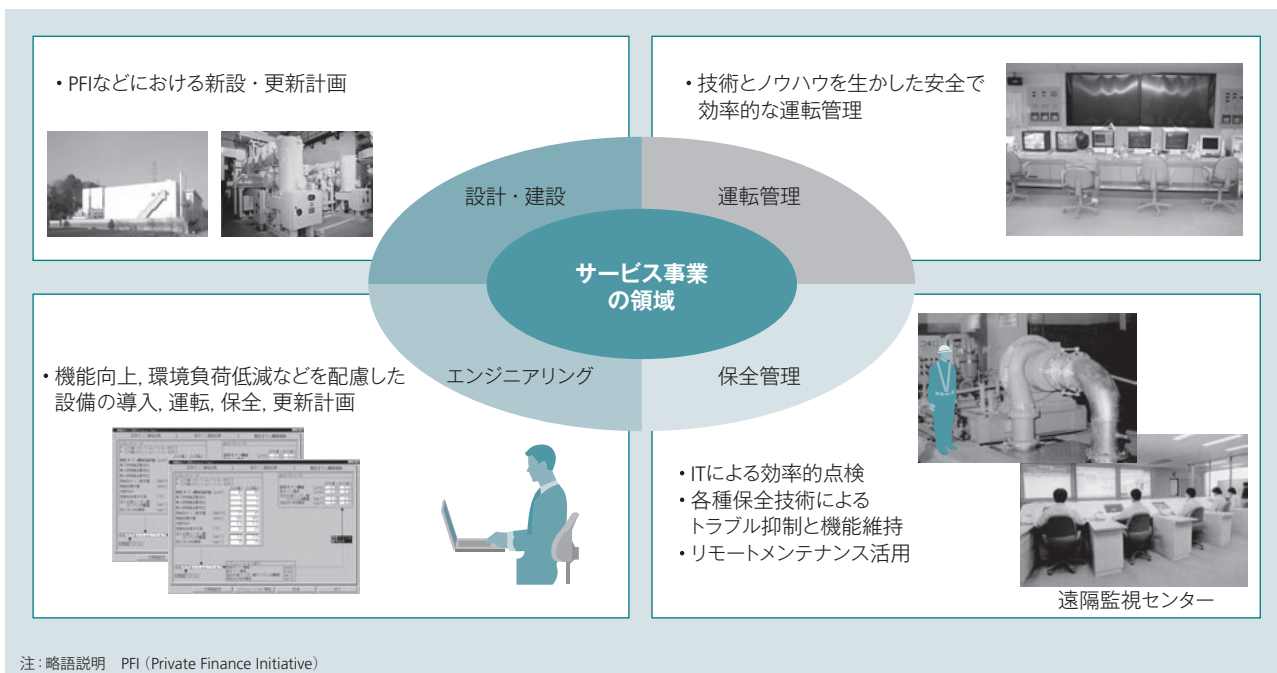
・PFIなどにおける新設・更新計画

・技術とノウハウを生かした安全で効率的な運転管理

設計・建設

運転管理

サービス事業の領域

エンジニアリング

保全管理

・機能向上, 環境負荷低減などを配慮した設備の導入, 運転, 保全, 更新計画

・ITによる効率的点検
・各種保全技術によるトラブル抑制と機能維持
・リモートメンテナンス活用

遠隔監視センター

注：略語説明　PFI（Private Finance Initiative）